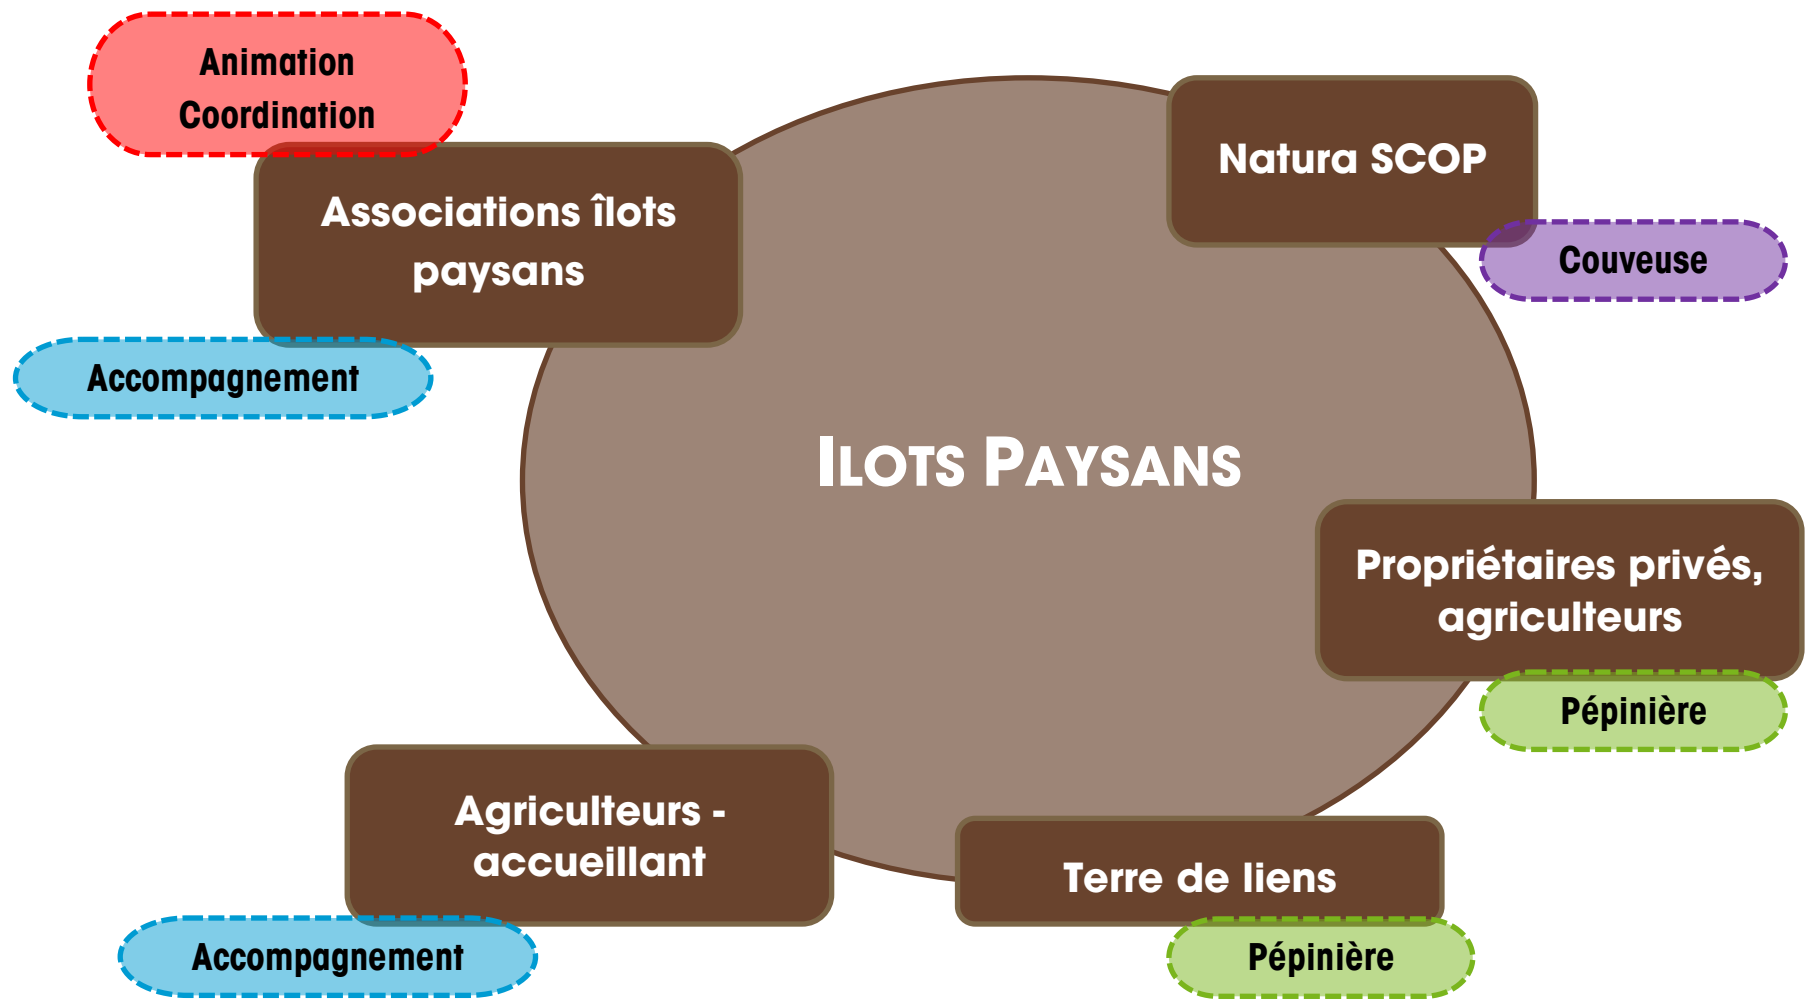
Animation
Coordination

Associations îlots paysans

Accompagnement

Natura SCOP

Couveuse

ILOTS PAYSANS

Propriétaires privés, agriculteurs

Pépinière

Agriculteurs - accueillant

Accompagnement

Terre de liens

Pépinière